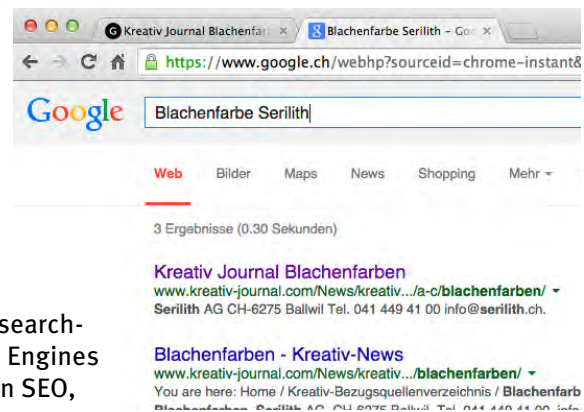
Kreativ Journal Blachenfar ×

Blachenfarbe Serilith – Goo ×

https://www.google.ch/webhp?sourceid=chrome-instant&

Google

Blachenfarbe Serilith

Web Bilder Maps News Shopping Mehr ▾

3 Ergebnisse (0.30 Sekunden)

Kreativ Journal Blachenfarben
www.kreativ-journal.com/News/kreativ.../a-c/blachenfarben/ ▾
Serilith AG CH-6275 Ballwil Tel. 041 449 41 00 info@serilith.ch.

Blachenfarben - Kreativ-News
www.kreativ-journal.com/News/kreativ.../blachenfarben/ ▾
You are here: Home / Kreativ-Bezugsquellenverzeichnis / Blachenfarb
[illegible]

search-
Engines
n SEO,